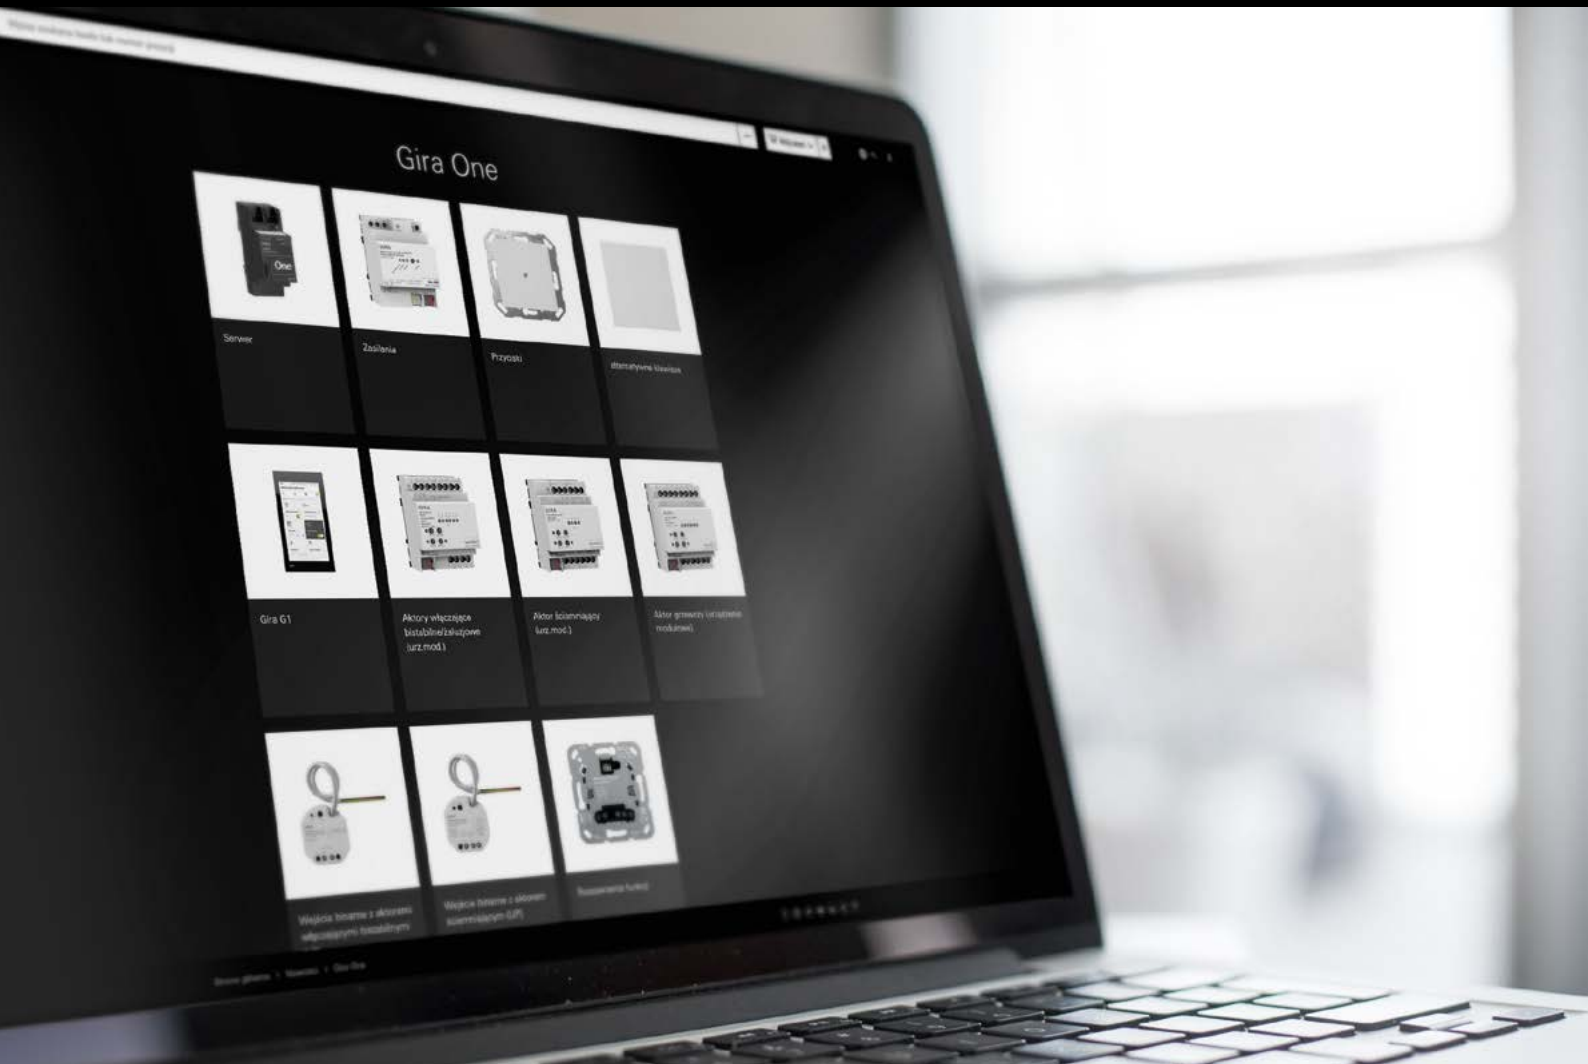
Gira One

Serwer

Zasilania

Przyciski

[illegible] klawisze

Gira G1

Aktory włączające bistabilne/żaluzjowe (urz.mod.)

Aktor ściemniający (urz.mod.)

Aktor grzewczy (urządzenie modułowe)

Wejścia binarne z aktorami włączającymi bistabilnymi

Wejścia binarne z aktorem ściemniającym (UP)

Rozszerzenie funkcji

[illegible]